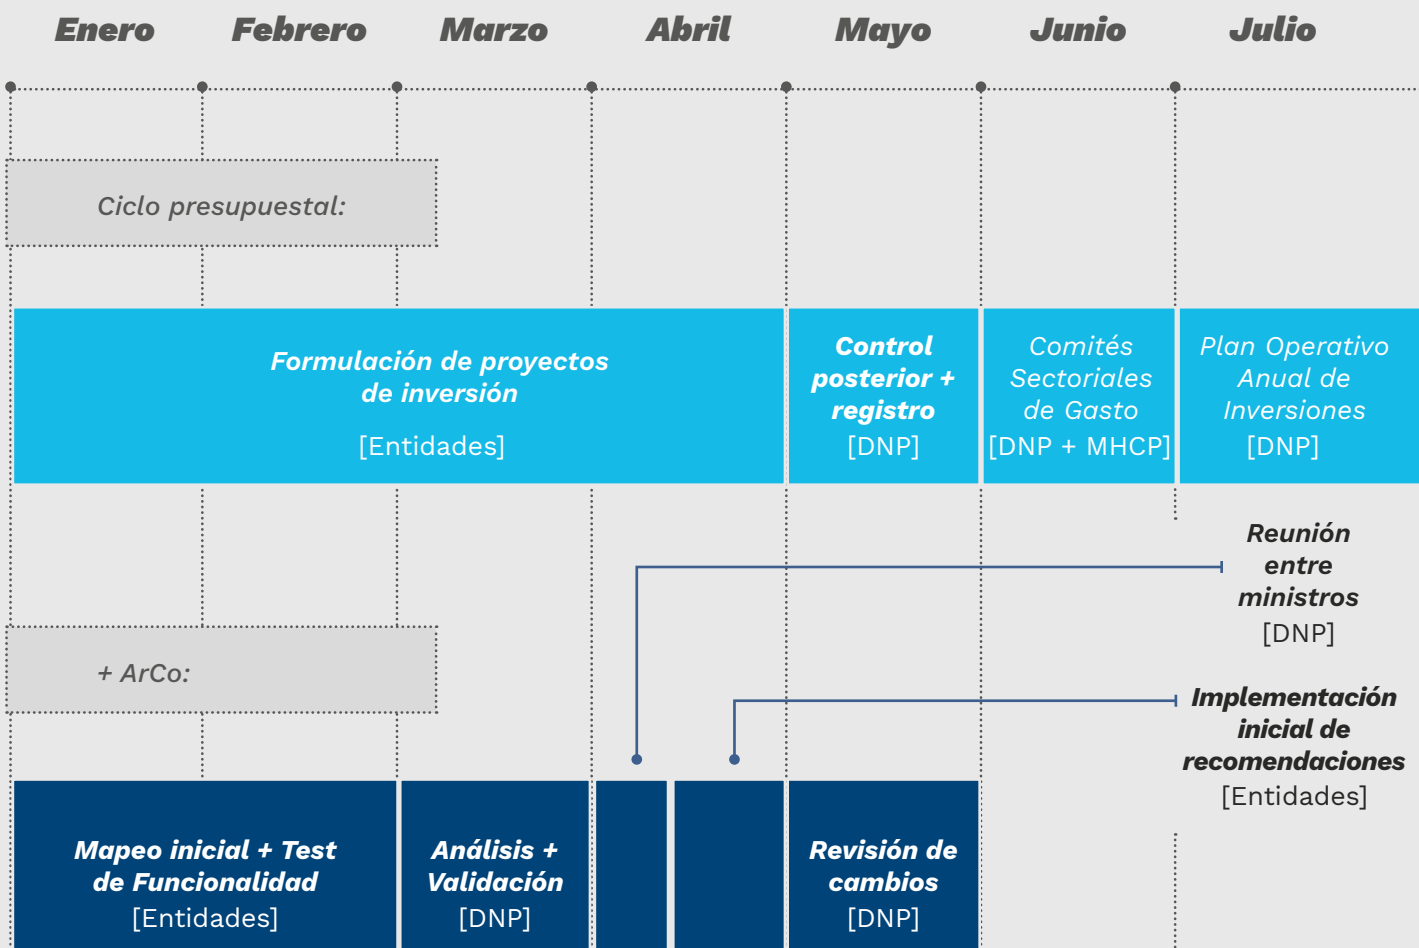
Enero Febrero Marzo Abril Mayo Junio Julio

Ciclo presupuestal:

Formulación de proyectos de inversión
[Entidades]

Control posterior + registro
[DNP]

Comités Sectoriales de Gasto
[DNP + MHCP]

Plan Operativo Anual de Inversiones
[DNP]

Reunión entre ministros
[DNP]

+ ArCo:

Implementación inicial de recomendaciones
[Entidades]

Mapeo inicial + Test de Funcionalidad
[Entidades]

Análisis + Validación
[DNP]

Revisión de cambios
[DNP]